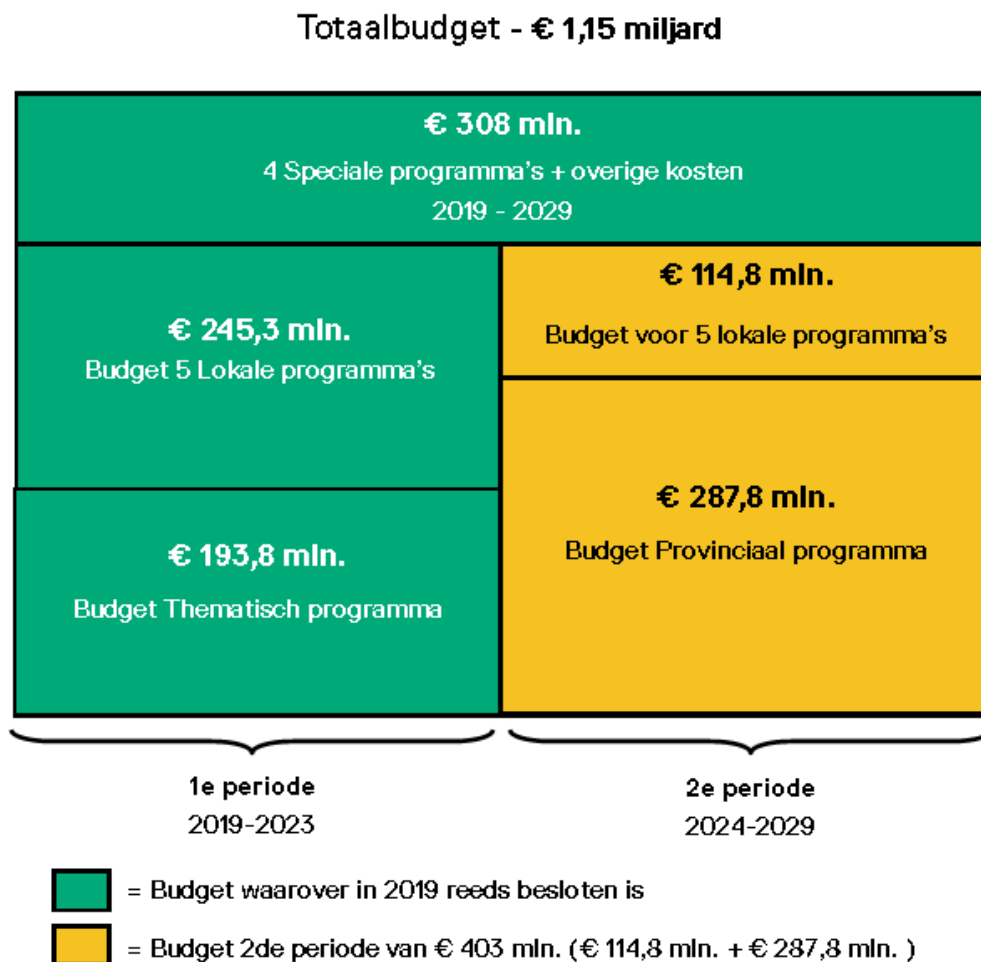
Totaalbudget - **€ 1,15 miljard**

**€ 308 mln.**
4 Speciale programma's + overige kosten
2019 - 2029

**€ 245,3 mln.**
Budget 5 Lokale programma's

**€ 114,8 mln.**
Budget voor 5 lokale programma's

**€ 287,8 mln.**
Budget Provinciaal programma

**€ 193,8 mln.**
Budget Thematisch programma

**1e periode**
2019-2023

**2e periode**
2024-2029

= Budget waarover in 2019 reeds besloten is

= Budget 2de periode van € 403 mln. (€ 114,8 mln. + € 287,8 mln. )